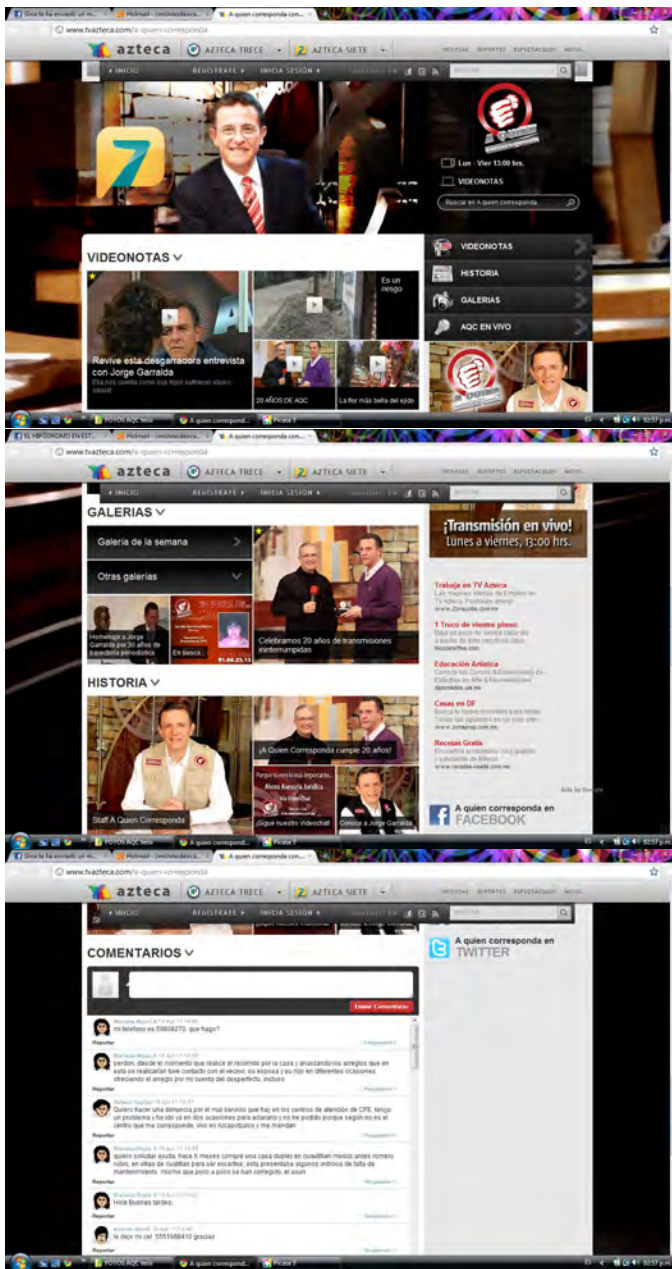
www.tvazteca.com/a-quien-corresponda

azteca AZTECA TRECE AZTECA SIETE NOTICIAS DEPORTES ESPECTACULOS

INICIO REGISTRATE INICIA SESIÓN BUSCAR

Lun - Vier 13:00 hrs.
VIDEONOTAS
Buscar en A quien corresponda

VIDEONOTAS
Revive esta desgarradora entrevista con Jorge Garralda
Es un riesgo
20 AÑOS DE AQC
La flor más bella del ejido

VIDEONOTAS
HISTORIA
GALERIAS
AQC EN VIVO

POTOS AQC
A quien correspond...
Picasa 3
02:57 p.m.

www.tvazteca.com/a-quien-corresponda

azteca AZTECA TRECE AZTECA SIETE

INICIO REGISTRATE INICIA SESIÓN BUSCAR

GALERIAS
Galería de la semana
Otras galerías
Homenaje a Jorge Garralda por 30 años de trayectoria periodística
En busca...
Celebramos 20 años de transmisiones ininterrumpidas

¡Transmisión en vivo!
Lunes a viernes, 13:00 hrs.

Trabaja en TV Azteca
Teléfono de Empleo en TV Azteca. Postúlate ahora!

1 Truco de vientre plano:

Educación Artística

Casas en DF

Recetas Gratis

HISTORIA
¡A Quien Corresponda cumple 20 años!
Staff A Quien Corresponda
¡Sigue nuestro Videochat!
Conoce a Jorge Garralda

A quien corresponda en FACEBOOK

www.tvazteca.com/a-quien-corresponda

azteca AZTECA TRECE AZTECA SIETE

INICIO REGISTRATE INICIA SESIÓN

COMENTARIOS
Enviar Comentario

A quien corresponda en TWITTER

mi telefono es 55808270. que hago?
Reportar Responder

perdon, desde el momento que realice el recorrido por la casa y analizando los arreglos que en ella se realizarian tuve contacto con el vecino, su esposa y su hijo en diferentes ocasiones ofreciendo el arreglo por mi cuenta del desperfecto, incluso
Reportar Responder

Quiero hacer una denuncia por el mal servicio que hay en los centros de atención de CFE, tengo un problema y he ido ya en dos ocasiones para aclararlo y no he podido porque segun no es el centro que me corresponde, vivo en Azcapotzalco y me mandan
Reportar Responder

quiero solicitar ayuda, hace 6 meses compre una casa duplex en cuautitlan mexico antes romero rubio, en villas de cuatitlan para ser exactos, esta presentaba algunos indicios de falta de mantenimiento, mismo que poco a poco se han corregido, el asun
Reportar Responder

Hola Buenas tardes
Reportar Responder

le dejo mi cel 5551888410 gracias
Reportar Responder